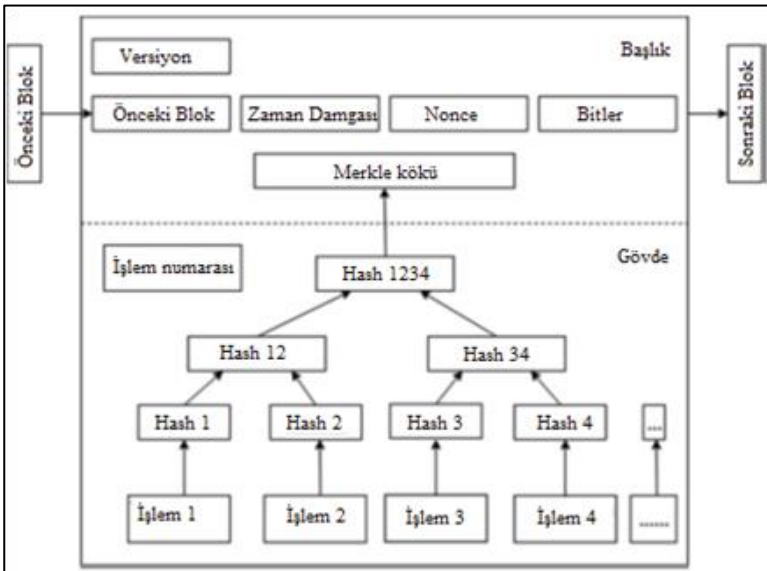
Önceki Blok

Versiyon

Başlık

Önceki Blok

Zaman Damgası

Nonce

Bitler

Sonraki Blok

Merkle kökü

İşlem numarası

Gövde

Hash 1234

Hash 12

Hash 34

Hash 1

Hash 2

Hash 3

Hash 4

...

İşlem 1

İşlem 2

İşlem 3

İşlem 4

......